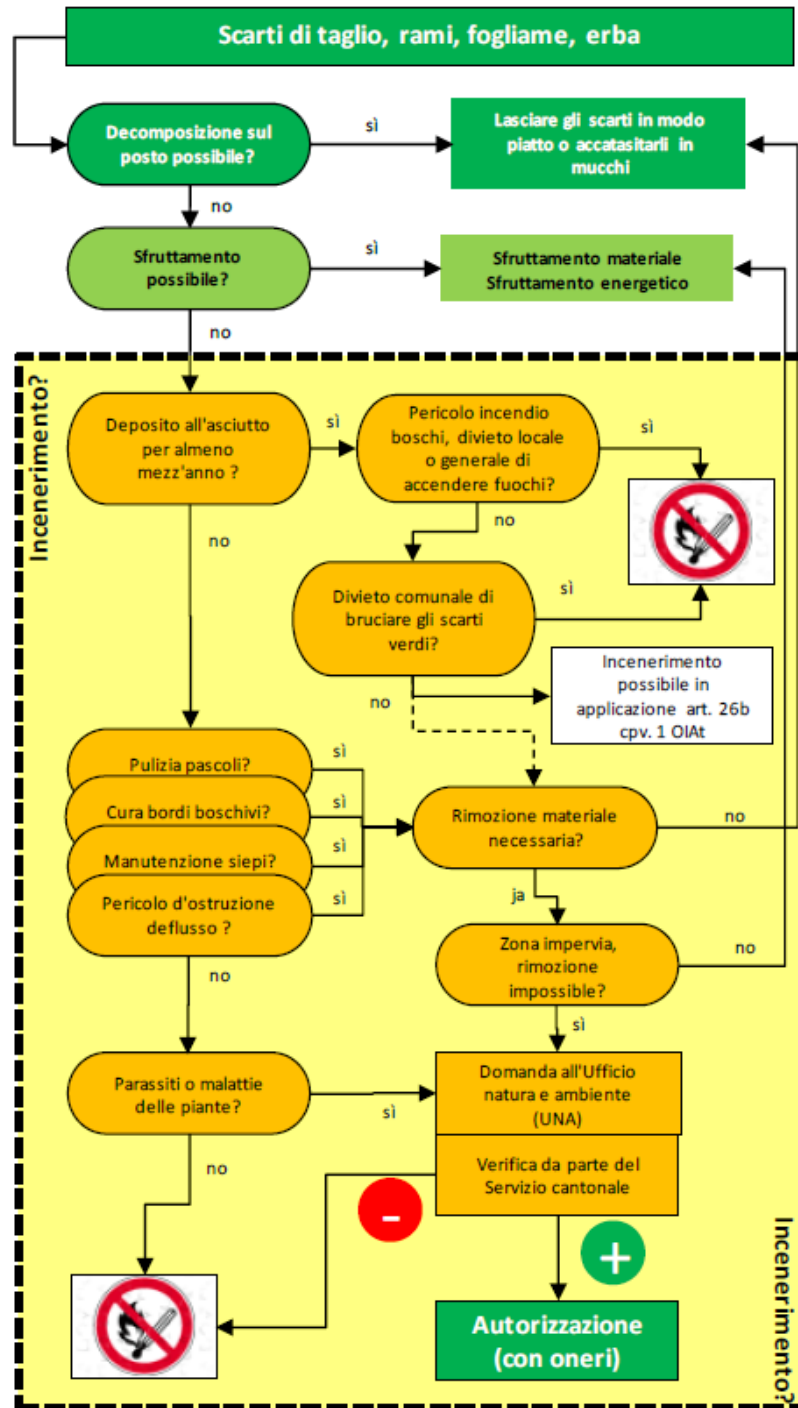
Scarti di taglio, rami, fogliame, erba

Decomposizione sul posto possibile?

sì

Lasciare gli scarti in modo piatto o accatasitarli in mucchi

no

Sfruttamento possibile?

sì

Sfruttamento materiale
Sfruttamento energetico

no

Incenerimento?

Deposito all'asciutto per almeno mezz'anno ?

sì

Pericolo incendio boschi, divieto locale o generale di accendere fuochi?

sì

no

no

Divieto comunale di bruciare gli scarti verdi?

sì

no

Incenerimento possibile in applicazione art. 26b cpv. 1 OIAt

Pulizia pascoli?

sì

Cura bordi boschivi?

sì

Manutenzione siepi?

sì

Pericolo d'ostruzione deflusso ?

sì

Rimozione materiale necessaria?

no

ja

Zona impervia, rimozione impossibile?

no

no

sì

Parassiti o malattie delle piante?

sì

Domanda all'Ufficio natura e ambiente (UNA)

Verifica da parte del Servizio cantonale

no

-

+

Autorizzazione (con oneri)

Incenerimento?